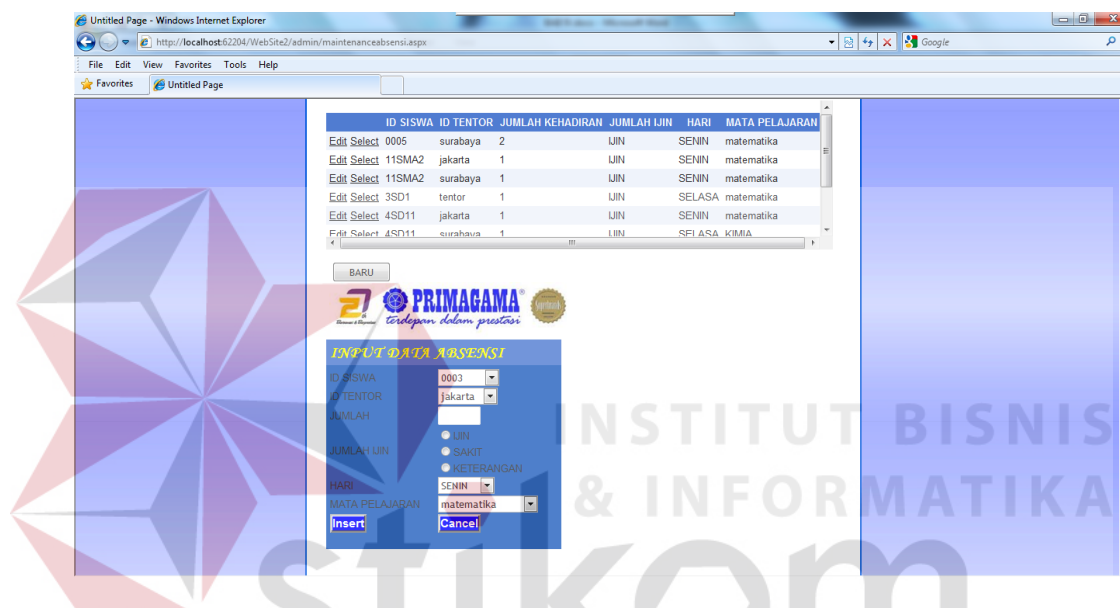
Untitled Page - Windows Internet Explorer

http://localhost:62204/WebSite2/admin/maintenanceabsensi.aspx

Google

File Edit View Favorites Tools Help

Favorites Untitled Page

| | ID SISWA | ID TENTOR | JUMLAH KEHADIRAN | JUMLAH IJIN | HARI | MATA PELAJARAN |
|---|---|---|---|---|---|---|
| Edit Select | 0005 | surabaya | 2 | IJIN | SENIN | matematika |
| Edit Select | 11SMA2 | jakarta | 1 | IJIN | SENIN | matematika |
| Edit Select | 11SMA2 | surabaya | 1 | IJIN | SENIN | matematika |
| Edit Select | 3SD1 | tentor | 1 | IJIN | SELASA | matematika |
| Edit Select | 4SD11 | jakarta | 1 | IJIN | SENIN | matematika |
| Edit Select | 4SD11 | surabaya | 1 | IJIN | SELASA | KIMIA |

BARU

PRIMAGAMA®
terdepan dalam prestasi

INPUT DATA ABSENSI

ID SISWA 0003
ID TENTOR jakarta
JUMLAH
JUMLAH IJIN IJIN SAKIT KETERANGAN
HARI SENIN
MATA PELAJARAN matematika
Insert Cancel

INSTITUT BISNIS & INFORMATIKA
stikom